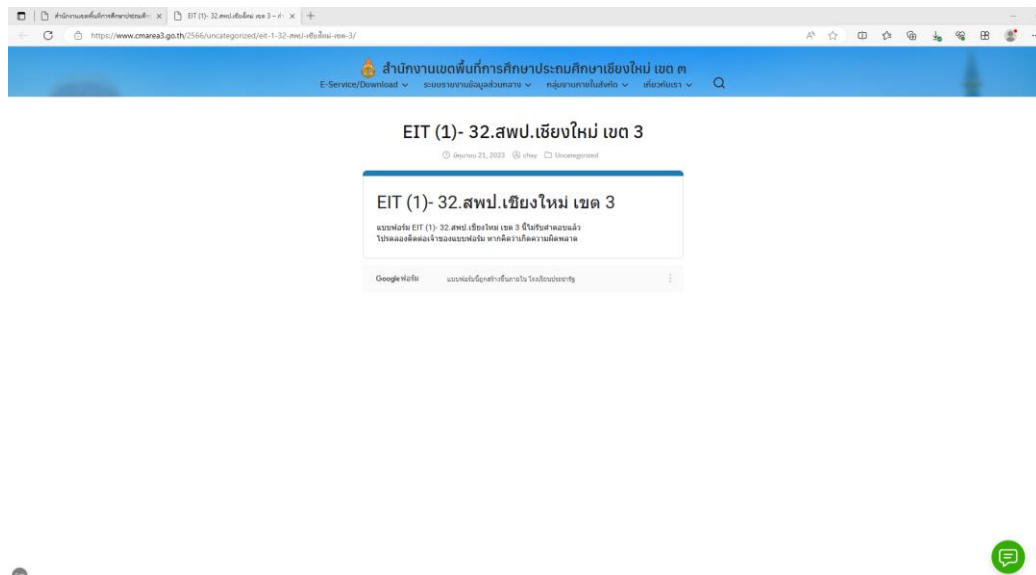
สำนักงานเขตพื้นที่การศึกษาประถมศึกษ... × EIT (1)- 32.สพป.เชียงใหม่ เขต 3 – ส... ×

https://www.cmarea3.go.th/2566/uncategorized/eit-1-32-สพป-เชียงใหม่-เขต-3/

สำนักงานเขตพื้นที่การศึกษาประถมศึกษาเชียงใหม่ เขต ๓

E-Service/Download ∨ ระบบรายงานข้อมูลส่วนกลาง ∨ กลุ่มงานภายในสังกัด ∨ เกี่ยวกับเรา ∨

EIT (1)- 32.สพป.เชียงใหม่ เขต 3

มิถุนายน 21, 2023 chay Uncategorized

EIT (1)- 32.สพป.เชียงใหม่ เขต 3

แบบฟอร์ม EIT (1)- 32.สพป.เชียงใหม่ เขต 3 นี้ไม่รับคำตอบแล้ว
โปรดลองติดต่อเจ้าของแบบฟอร์ม หากคิดว่าเกิดความผิดพลาด

Google ฟอร์ม แบบฟอร์มนี้ถูกสร้างขึ้นภายใน โรงเรียนประชารัฐ